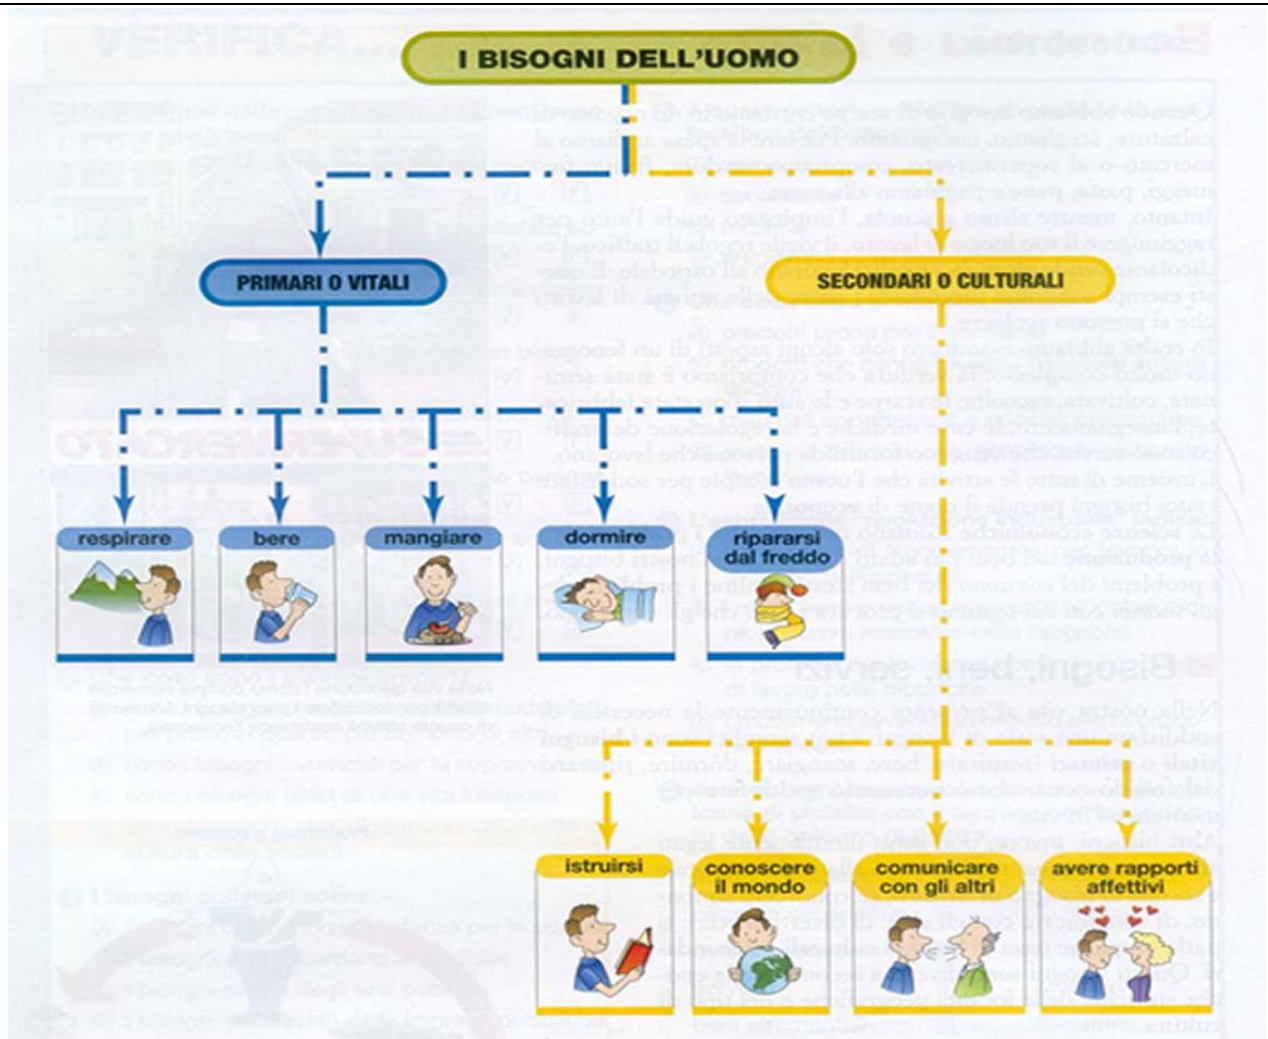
I BISOGNI DELL'UOMO

PRIMARI O VITALI

SECONDARI O CULTURALI

respirare

bere

mangiare

dormire

ripararsi dal freddo

istruirsi

conoscere il mondo

comunicare con gli altri

avere rapporti affettivi